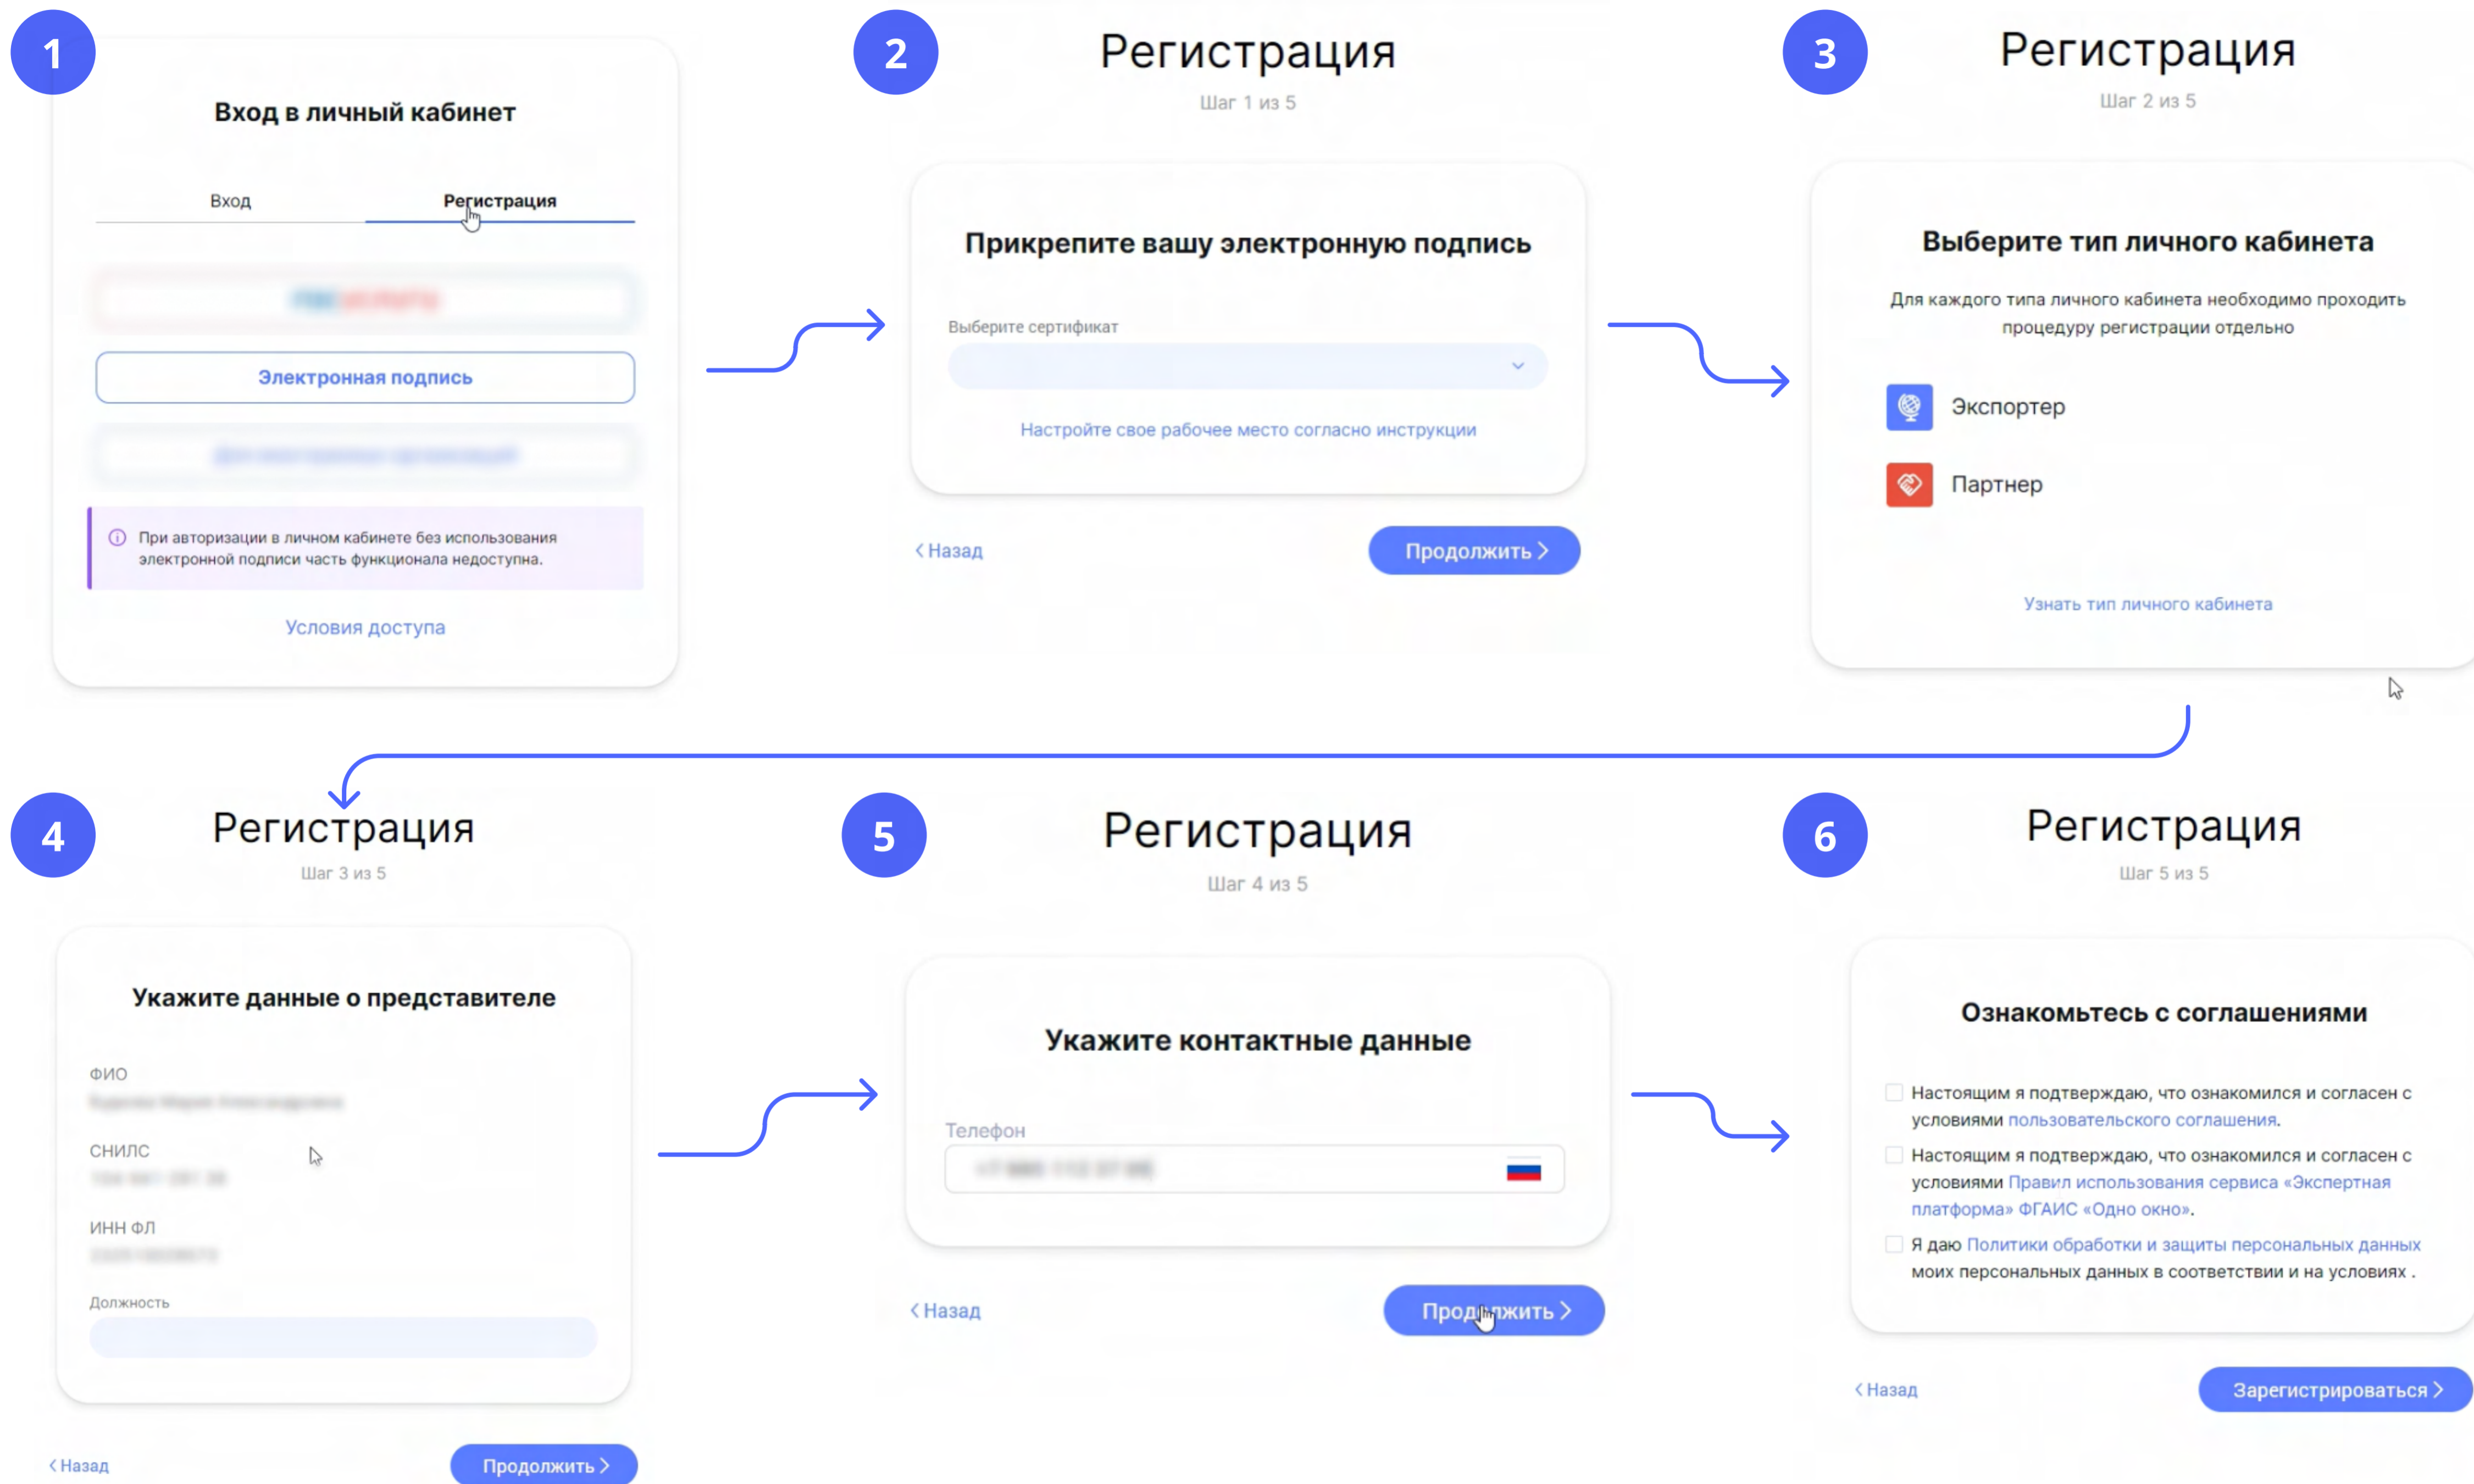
1

Вход в личный кабинет

Вход | Регистрация

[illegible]

Электронная подпись

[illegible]

При авторизации в личном кабинете без использования электронной подписи часть функционала недоступна.

Условия доступа

2

Регистрация

Шаг 1 из 5

Прикрепите вашу электронную подпись

Выберите сертификат

Настройте свое рабочее место согласно инструкции

‹ Назад

Продолжить ›

3

Регистрация

Шаг 2 из 5

Выберите тип личного кабинета

Для каждого типа личного кабинета необходимо проходить процедуру регистрации отдельно

Экспортер

Партнер

Узнать тип личного кабинета

4

Регистрация

Шаг 3 из 5

Укажите данные о представителе

ФИО

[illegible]

СНИЛС

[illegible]

ИНН ФЛ

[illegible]

Должность

‹ Назад

Продолжить ›

5

Регистрация

Шаг 4 из 5

Укажите контактные данные

Телефон

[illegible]

‹ Назад

Продолжить ›

6

Регистрация

Шаг 5 из 5

Ознакомьтесь с соглашениями

Настоящим я подтверждаю, что ознакомился и согласен с условиями пользовательского соглашения.

Настоящим я подтверждаю, что ознакомился и согласен с условиями Правил использования сервиса «Экспертная платформа» ФГАИС «Одно окно».

Я даю Политики обработки и защиты персональных данных моих персональных данных в соответствии и на условиях .

‹ Назад

Зарегистрироваться ›